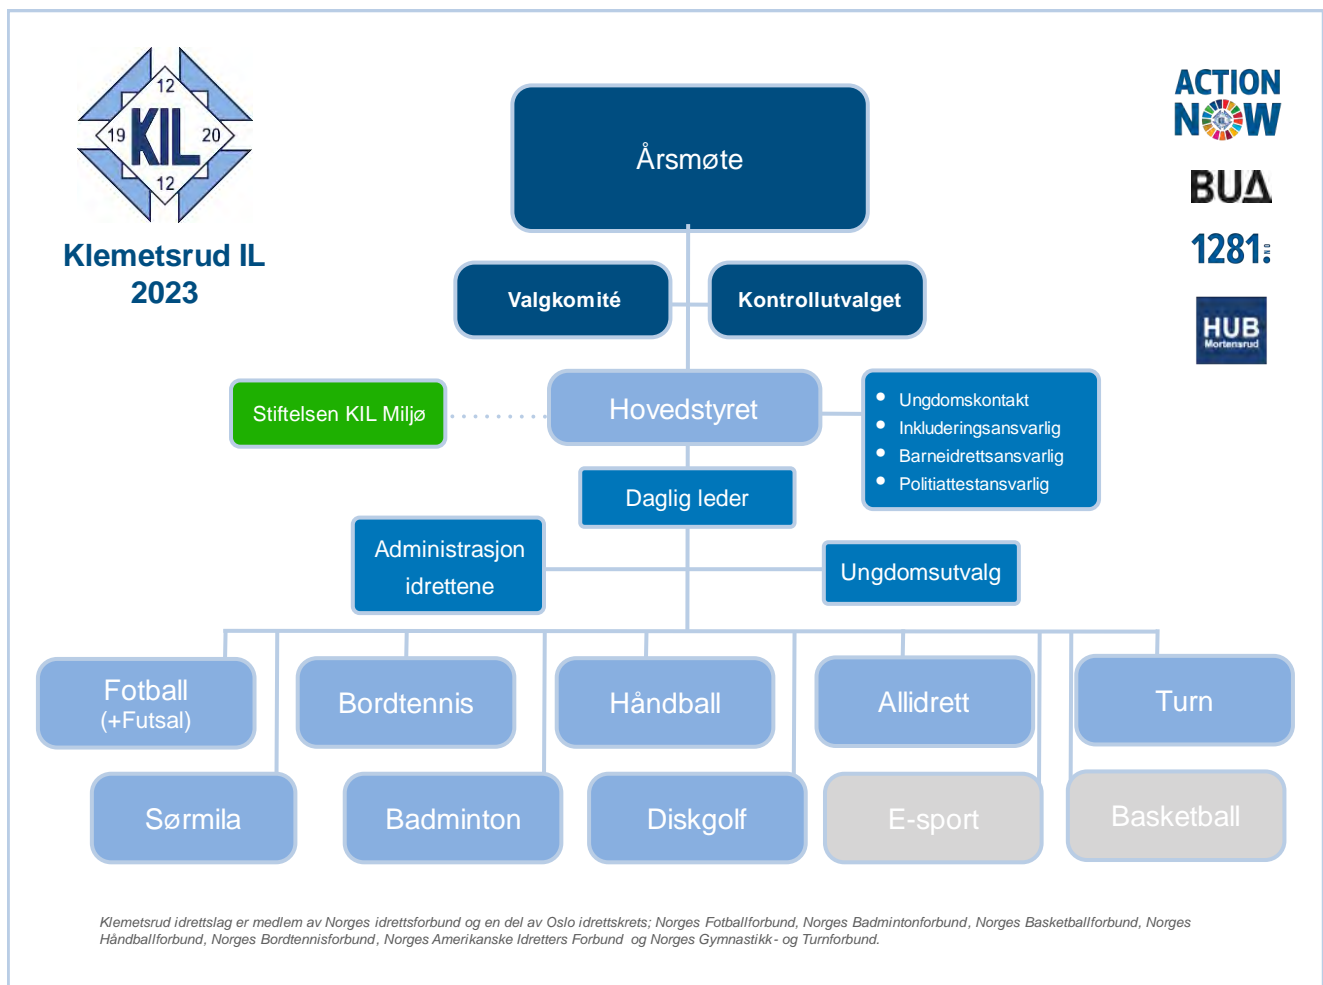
12
19 KIL 20
12

Klemetsrud IL
2023

ACTION
NOW
BUA
1281
HUB
Mortensrud

Årsmøte

Valgkomité

Kontrollutvalget

Stiftelsen KIL Miljø

Hovedstyret

- Ungdomskontakt
- Inkluderingsansvarlig
- Barneidrettsansvarlig
- Politiattestansvarlig

Daglig leder

Administrasjon idrettene

Ungdomsutvalg

Fotball
(+Futsal)

Bordtennis

Håndball

Allidrett

Turn

Sørmila

Badminton

Diskgolf

E-sport

Basketball

Klemetsrud idrettslag er medlem av Norges idrettsforbund og en del av Oslo idrettskrets; Norges Fotballforbund, Norges Badmintonforbund, Norges Basketballforbund, Norges Håndballforbund, Norges Bordtennisforbund, Norges Amerikanske Idretters Forbund og Norges Gymnastikk- og Turnforbund.